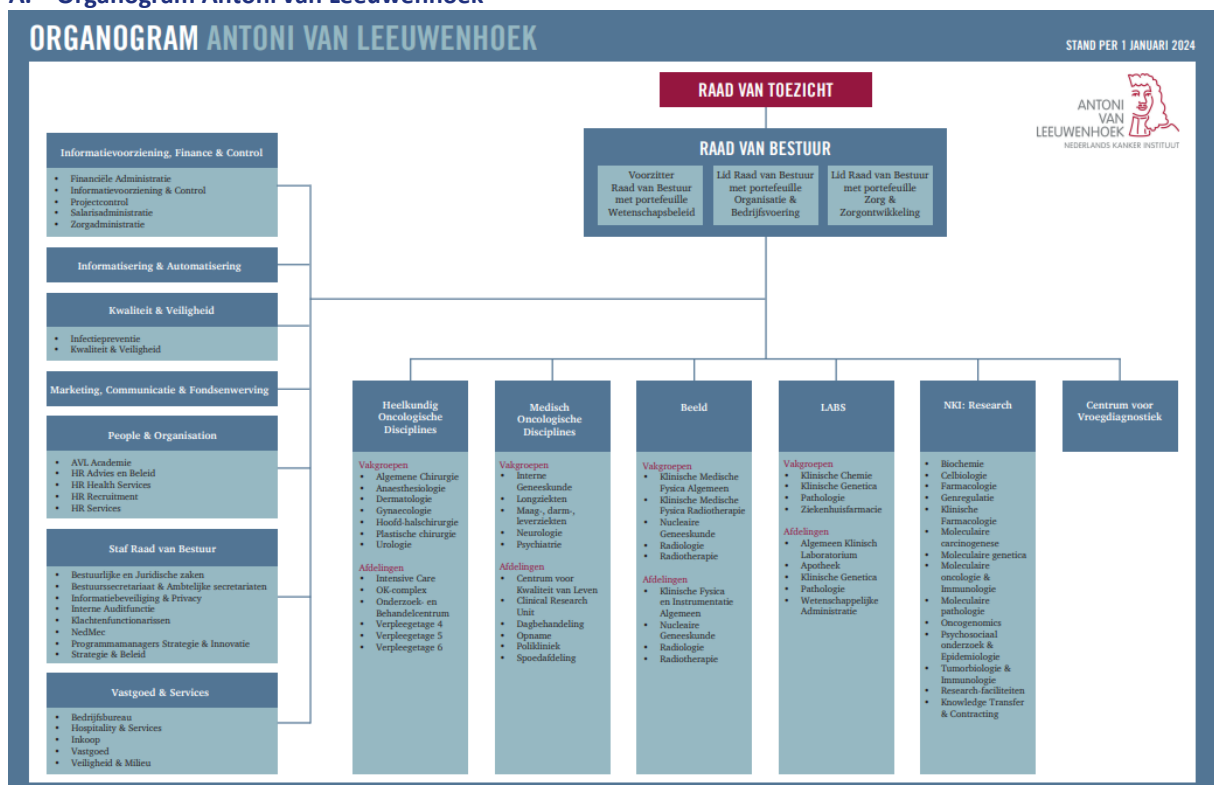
ORGANOGRAM ANTONI VAN LEEUWENHOEK

STAND PER 1 JANUARI 2024

RAAD VAN TOEZICHT

ANTONI VAN LEEUWENHOEK
NEDERLANDS KANKER INSTITUUT

RAAD VAN BESTUUR

Voorzitter Raad van Bestuur met portefeuille Wetenschapsbeleid

Lid Raad van Bestuur met portefeuille Organisatie & Bedrijfsvoering

Lid Raad van Bestuur met portefeuille Zorg & Zorgontwikkeling

Informatievoorziening, Finance & Control
- Financiële Administratie
- Informatievoorziening & Control
- Projectcontrol
- Salarisadministratie
- Zorgadministratie

Informatisering & Automatisering

Kwaliteit & Veiligheid
- Infectiepreventie
- Kwaliteit & Veiligheid

Marketing, Communicatie & Fondsenwerving

People & Organisation
- AVL Academie
- HR Advies en Beleid
- HR Health Services
- HR Recruitment
- HR Services

Staf Raad van Bestuur
- Bestuurlijke en Juridische zaken
- Bestuurssecretariaat & Ambtelijke secretariaten
- Informatiebeveiliging & Privacy
- Interne Auditfunctie
- Klachtenfunctionarissen
- NedMec
- Programmamanagers Strategie & Innovatie
- Strategie & Beleid

Vastgoed & Services
- Bedrijfsbureau
- Hospitality & Services
- Inkoop
- Vastgoed
- Veiligheid & Milieu

Heelkundig Oncologische Disciplines

Vakgroepen
- Algemene Chirurgie
- Anaesthesiologie
- Dermatologie
- Gynaecologie
- Hoofd-halschirurgie
- Plastische chirurgie
- Urologie

Afdelingen
- Intensive Care
- OK-complex
- Onderzoek- en Behandelcentrum
- Verpleegetage 4
- Verpleegetage 5
- Verpleegetage 6

Medisch Oncologische Disciplines

Vakgroepen
- Interne Geneeskunde
- Longziekten
- Maag-, darm-, leverziekten
- Neurologie
- Psychiatrie

Afdelingen
- Centrum voor Kwaliteit van Leven
- Clinical Research Unit
- Dagbehandeling
- Opname
- Polikliniek
- Spoedafdeling

Beeld

Vakgroepen
- Klinische Medische Fysica Algemeen
- Klinische Medische Fysica Radiotherapie
- Nucleaire Geneeskunde
- Radiologie
- Radiotherapie

Afdelingen
- Klinische Fysica en Instrumentatie Algemeen
- Nucleaire Geneeskunde
- Radiologie
- Radiotherapie

LABS

Vakgroepen
- Klinische Chemie
- Klinische Genetica
- Pathologie
- Ziekenhuisfarmacie

Afdelingen
- Algemeen Klinisch Laboratorium
- Apotheek
- Klinische Genetica
- Pathologie
- Wetenschappelijke Administratie

NKI: Research
- Biochemie
- Celbiologie
- Farmacologie
- Genregulatie
- Klinische Farmacologie
- Moleculaire carcinogenese
- Moleculaire genetica
- Moleculaire oncologie & Immunologie
- Moleculaire pathologie
- Oncogenomics
- Psychosociaal onderzoek & Epidemiologie
- Tumorbiologie & Immunologie
- Research-faciliteiten
- Knowledge Transfer & Contracting

Centrum voor Vroegdiagnostiek